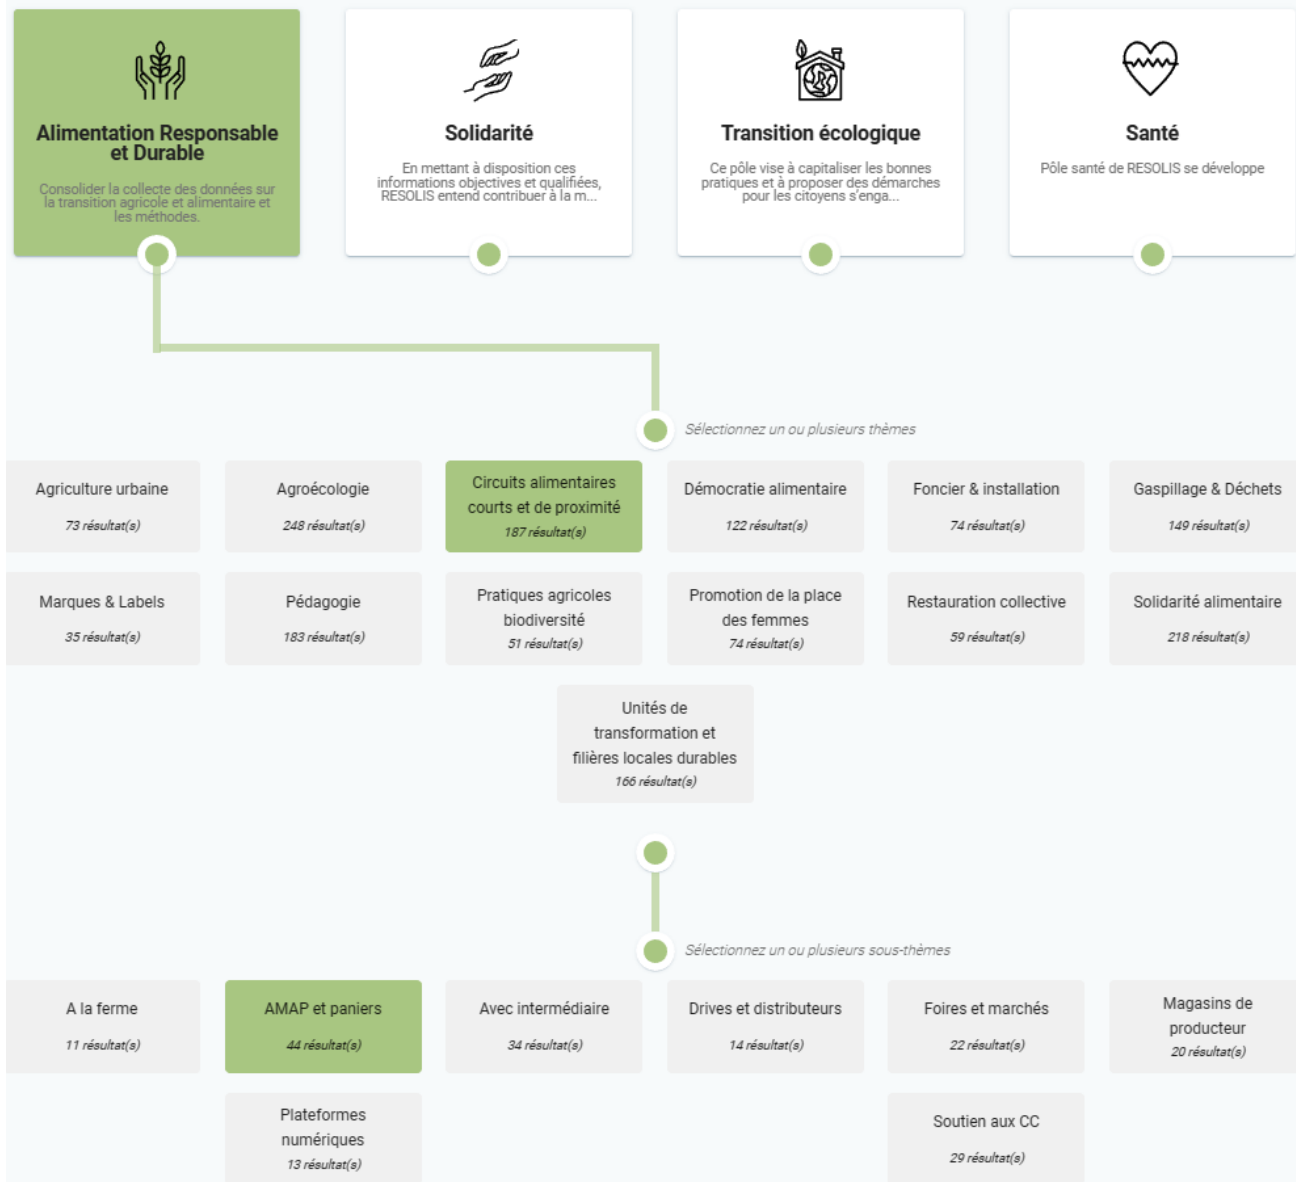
Alimentation Responsable et Durable

Consolider la collecte des données sur la transition agricole et alimentaire et les méthodes.

Solidarité

En mettant à disposition ces informations objectives et qualifiées, RESOLIS entend contribuer à la m...

Transition écologique

Ce pôle vise à capitaliser les bonnes pratiques et à proposer des démarches pour les citoyens s'enga...

Santé

Pôle santé de RESOLIS se développe

Sélectionnez un ou plusieurs thèmes

Agriculture urbaine
73 résultat(s)

Agroécologie
248 résultat(s)

Circuits alimentaires courts et de proximité
187 résultat(s)

Démocratie alimentaire
122 résultat(s)

Foncier & installation
74 résultat(s)

Gaspillage & Déchets
149 résultat(s)

Marques & Labels
35 résultat(s)

Pédagogie
183 résultat(s)

Pratiques agricoles biodiversité
51 résultat(s)

Promotion de la place des femmes
74 résultat(s)

Restauration collective
59 résultat(s)

Solidarité alimentaire
218 résultat(s)

Unités de transformation et filières locales durables
166 résultat(s)

Sélectionnez un ou plusieurs sous-thèmes

A la ferme
11 résultat(s)

AMAP et paniers
44 résultat(s)

Avec intermédiaire
34 résultat(s)

Drives et distributeurs
14 résultat(s)

Foires et marchés
22 résultat(s)

Magasins de producteur
20 résultat(s)

Plateformes numériques
13 résultat(s)

Soutien aux CC
29 résultat(s)